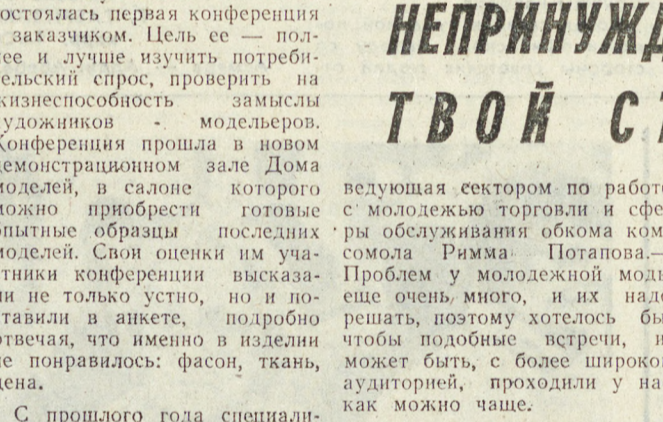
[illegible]остоялась первая конференция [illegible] заказчиком. Цель ее — пол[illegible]ее и лучше изучить потреби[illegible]ельский спрос, проверить на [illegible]изнеспособность замыслы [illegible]удожников - модельеров. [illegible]онференция прошла в новом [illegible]емонстрационном зале Дома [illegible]оделей, в салоне которого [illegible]ожно приобрести готовые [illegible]пытные образцы последних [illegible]оделей. Свои оценки им уча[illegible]тники конференции высказа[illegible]и не только устно, но и по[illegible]тавили в анкете, подробно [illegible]твечая, что именно в изделии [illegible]е понравилось: фасон, ткань, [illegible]ена.

С прошлого года специали-

НЕПРИНУЖД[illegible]

ТВОЙ С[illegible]

ведующая сектором по работ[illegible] с молодежью торговли и сфе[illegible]ры обслуживания обкома ком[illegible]сомола Римма Потапова.— Проблем у молодежной моды еще очень много, и их наде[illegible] решать, поэтому хотелось бы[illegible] чтобы подобные встречи, и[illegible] может быть, с более широко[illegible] аудиторией, проходили у на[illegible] как можно чаще.